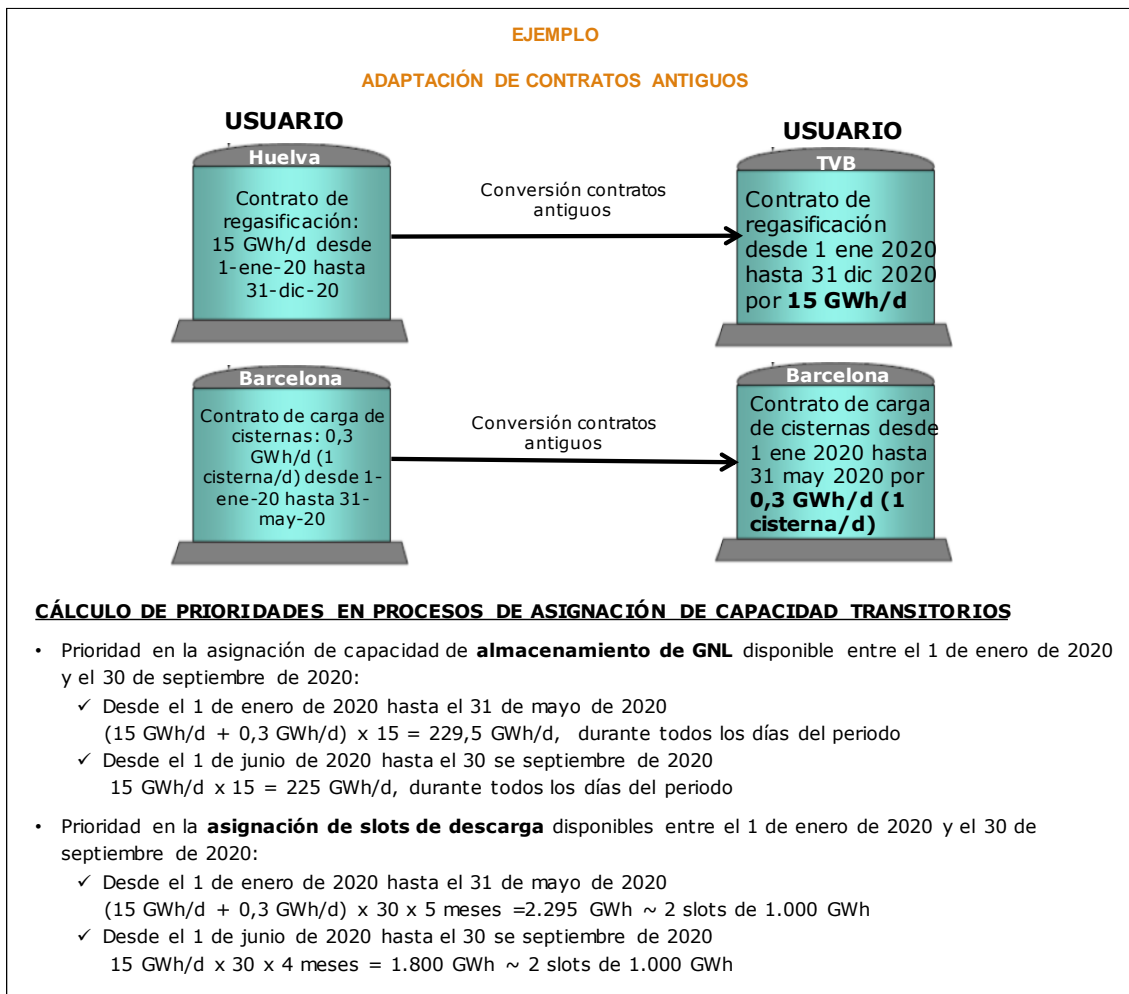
EJEMPLO

ADAPTACIÓN DE CONTRATOS ANTIGUOS

USUARIO

Huelva

Contrato de regasificación: 15 GWh/d desde 1-ene-20 hasta 31-dic-20

Conversión contratos antiguos

USUARIO

TVB

Contrato de regasificación desde 1 ene 2020 hasta 31 dic 2020 por **15 GWh/d**

Barcelona

Contrato de carga de cisternas: 0,3 GWh/d (1 cisterna/d) desde 1-ene-20 hasta 31-may-20

Conversión contratos antiguos

Barcelona

Contrato de carga de cisternas desde 1 ene 2020 hasta 31 may 2020 por **0,3 GWh/d (1 cisterna/d)**

CÁLCULO DE PRIORIDADES EN PROCESOS DE ASIGNACIÓN DE CAPACIDAD TRANSITORIOS

• Prioridad en la asignación de capacidad de **almacenamiento de GNL** disponible entre el 1 de enero de 2020 y el 30 de septiembre de 2020:
✓ Desde el 1 de enero de 2020 hasta el 31 de mayo de 2020
(15 GWh/d + 0,3 GWh/d) x 15 = 229,5 GWh/d, durante todos los días del periodo
✓ Desde el 1 de junio de 2020 hasta el 30 se septiembre de 2020
15 GWh/d x 15 = 225 GWh/d, durante todos los días del periodo

• Prioridad en la **asignación de slots de descarga** disponibles entre el 1 de enero de 2020 y el 30 de septiembre de 2020:
✓ Desde el 1 de enero de 2020 hasta el 31 de mayo de 2020
(15 GWh/d + 0,3 GWh/d) x 30 x 5 meses =2.295 GWh ~ 2 slots de 1.000 GWh
✓ Desde el 1 de junio de 2020 hasta el 30 se septiembre de 2020
15 GWh/d x 30 x 4 meses = 1.800 GWh ~ 2 slots de 1.000 GWh